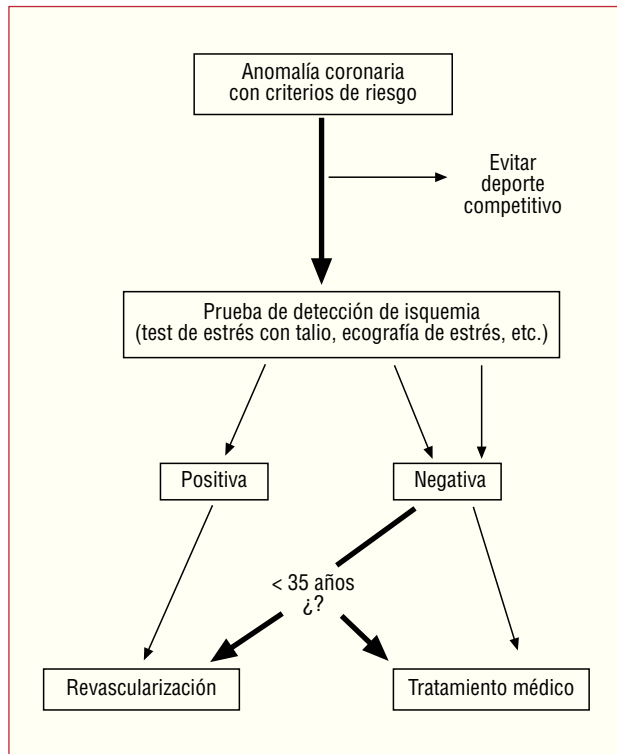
Anomalía coronaria con criterios de riesgo

Evitar deporte competitivo

Prueba de detección de isquemia (test de estrés con talio, ecografía de estrés, etc.)

Positiva

Negativa

< 35 años ¿?

Revascularización

Tratamiento médico